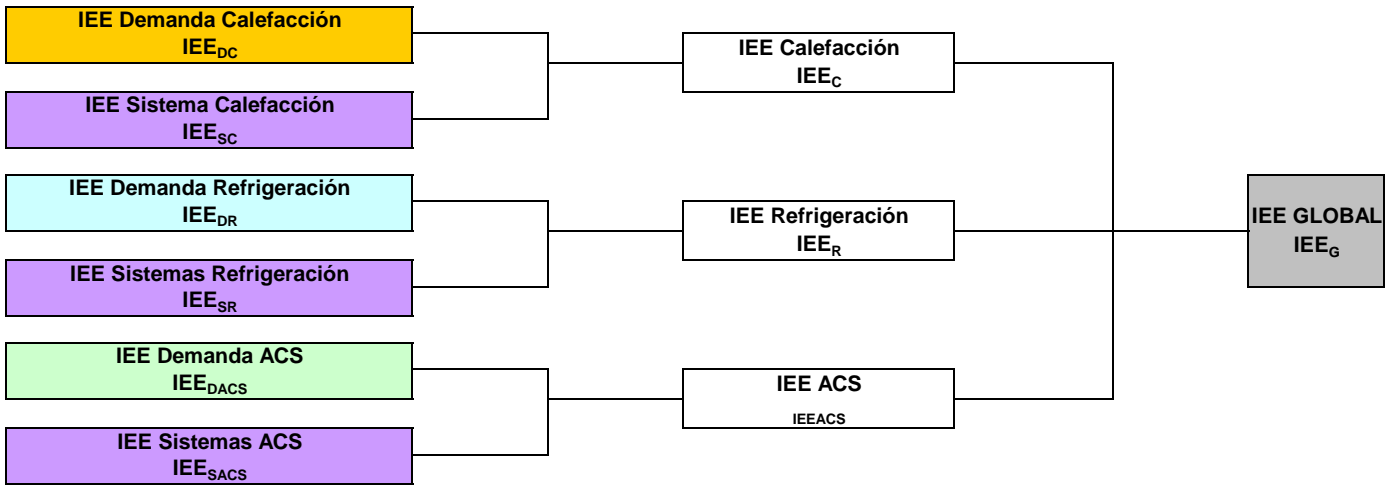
IEE Demanda Calefacción
$IEE_{DC}$

IEE Sistema Calefacción
$IEE_{SC}$

IEE Demanda Refrigeración
$IEE_{DR}$

IEE Sistemas Refrigeración
$IEE_{SR}$

IEE Demanda ACS
$IEE_{DACS}$

IEE Sistemas ACS
$IEE_{SACS}$

IEE Calefacción
$IEE_{C}$

IEE Refrigeración
$IEE_{R}$

IEE ACS
IEEACS

IEE GLOBAL
$IEE_{G}$